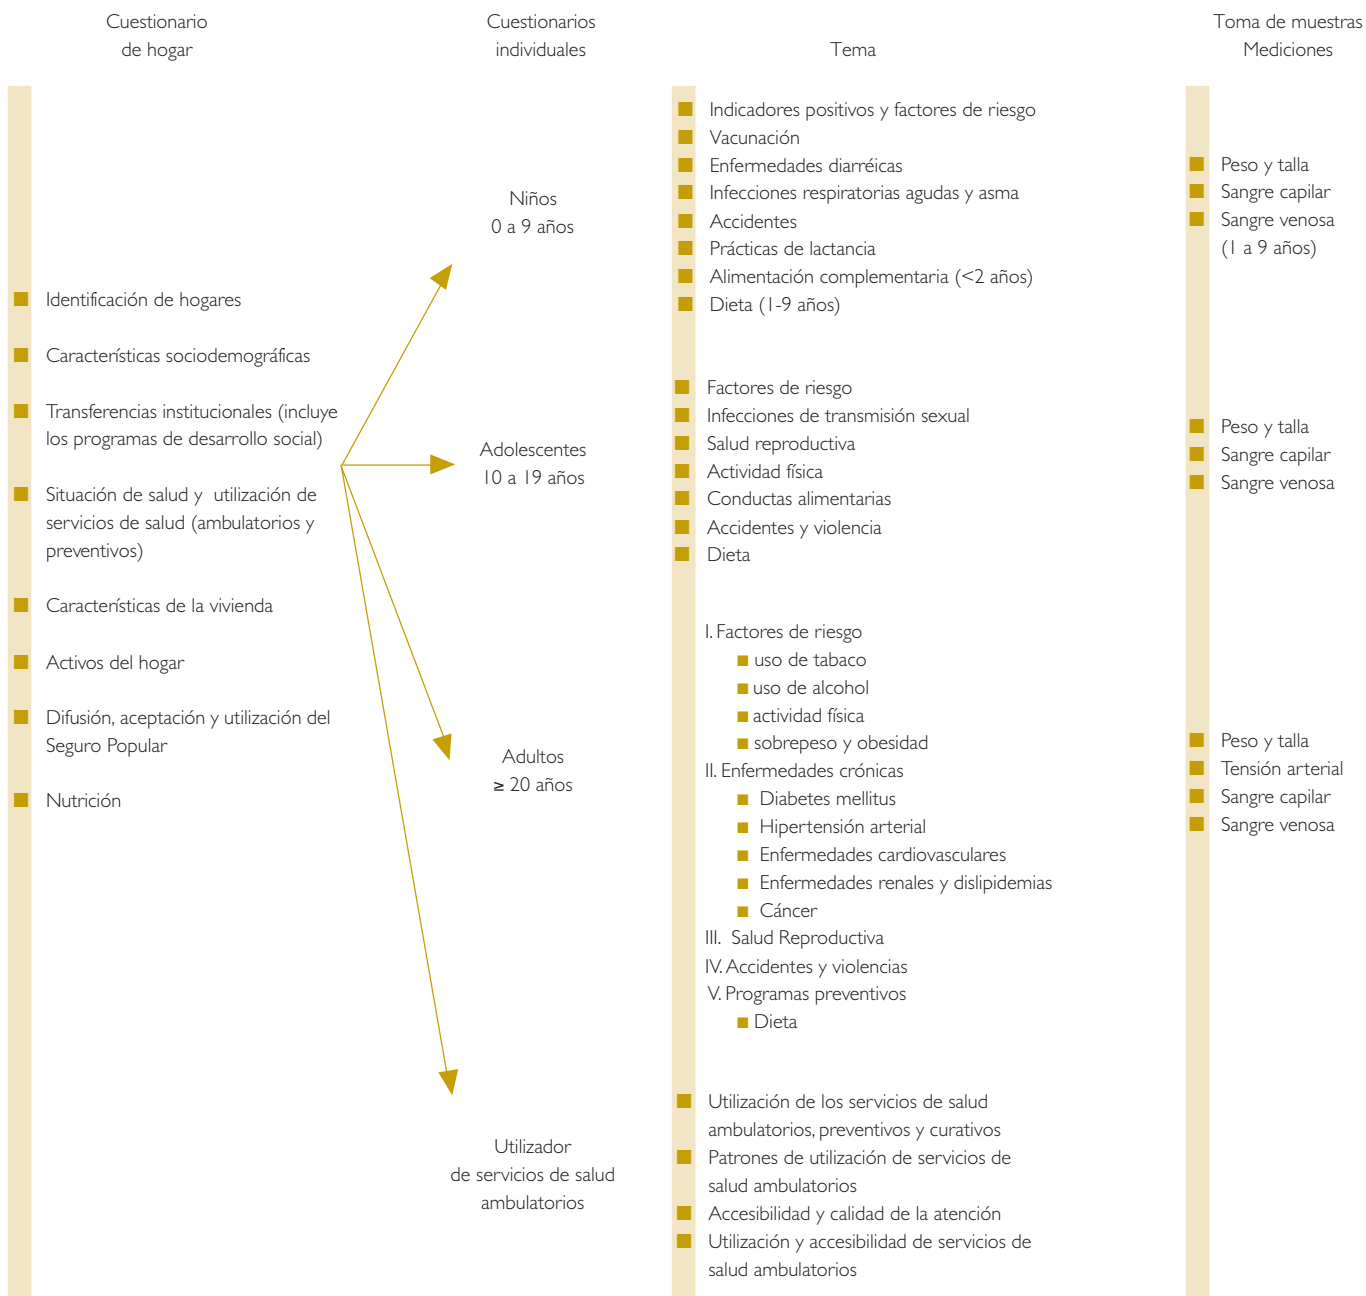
Cuestionario de hogar

Cuestionarios individuales

Tema

Toma de muestras Mediciones

Identificación de hogares

Características sociodemográficas

Transferencias institucionales (incluye los programas de desarrollo social)

Situación de salud y utilización de servicios de salud (ambulatorios y preventivos)

Características de la vivienda

Activos del hogar

Difusión, aceptación y utilización del Seguro Popular

Nutrición

Niños
0 a 9 años

Indicadores positivos y factores de riesgo
Vacunación
Enfermedades diarréicas
Infecciones respiratorias agudas y asma
Accidentes
Prácticas de lactancia
Alimentación complementaria (<2 años)
Dieta (1-9 años)

Peso y talla
Sangre capilar
Sangre venosa
(1 a 9 años)

Adolescentes
10 a 19 años

Factores de riesgo
Infecciones de transmisión sexual
Salud reproductiva
Actividad física
Conductas alimentarias
Accidentes y violencia
Dieta

Peso y talla
Sangre capilar
Sangre venosa

Adultos
≥ 20 años

I. Factores de riesgo
uso de tabaco
uso de alcohol
actividad física
sobrepeso y obesidad
II. Enfermedades crónicas
Diabetes mellitus
Hipertensión arterial
Enfermedades cardiovasculares
Enfermedades renales y dislipidemias
Cáncer
III. Salud Reproductiva
IV. Accidentes y violencias
V. Programas preventivos
Dieta

Peso y talla
Tensión arterial
Sangre capilar
Sangre venosa

Utilizador de servicios de salud ambulatorios

Utilización de los servicios de salud ambulatorios, preventivos y curativos
Patrones de utilización de servicios de salud ambulatorios
Accesibilidad y calidad de la atención
Utilización y accesibilidad de servicios de salud ambulatorios